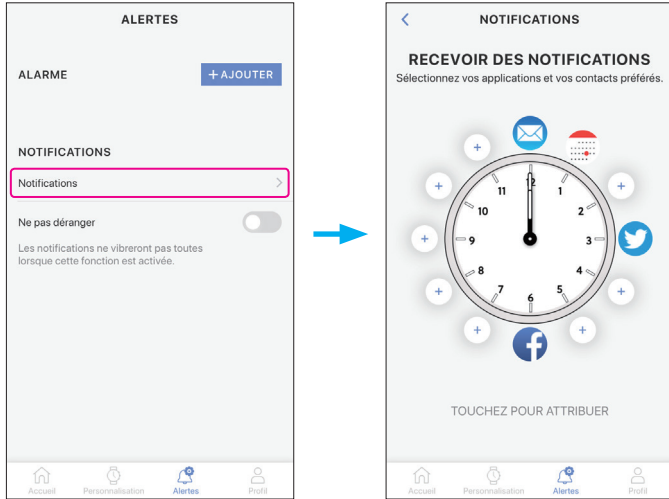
ALERTES

ALARME

+ AJOUTER

NOTIFICATIONS

Notifications

Ne pas déranger

Les notifications ne vibreront pas toutes lorsque cette fonction est activée.

Accueil Personnalisation Alertes Profil

NOTIFICATIONS

RECEVOIR DES NOTIFICATIONS

Sélectionnez vos applications et vos contacts préférés.

12 1 2 3 4 5 6 7 8 9 10 11

TOUCHEZ POUR ATTRIBUER

Accueil Personnalisation Alertes Profil